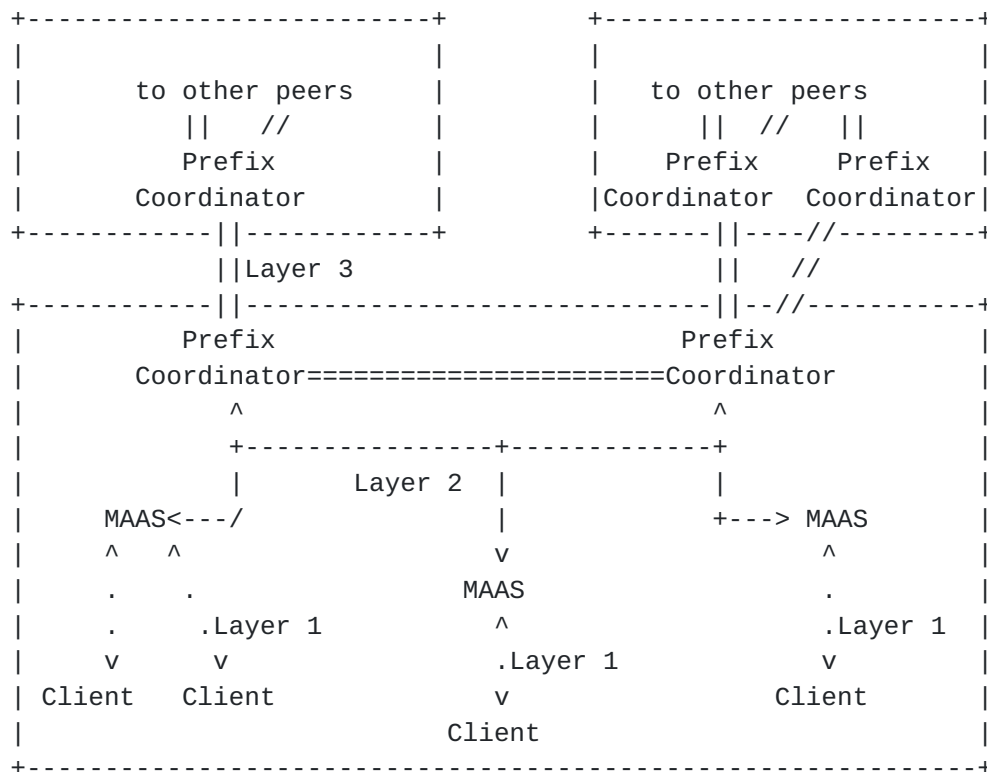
to other peers

Prefix
Coordinator

to other peers

Prefix
Coordinator

Prefix
Coordinator

Layer 3

Prefix
Coordinator

Prefix
Coordinator

Layer 2

MAAS

MAAS

MAAS

.Layer 1

.Layer 1

.Layer 1

Client

Client

Client

Client